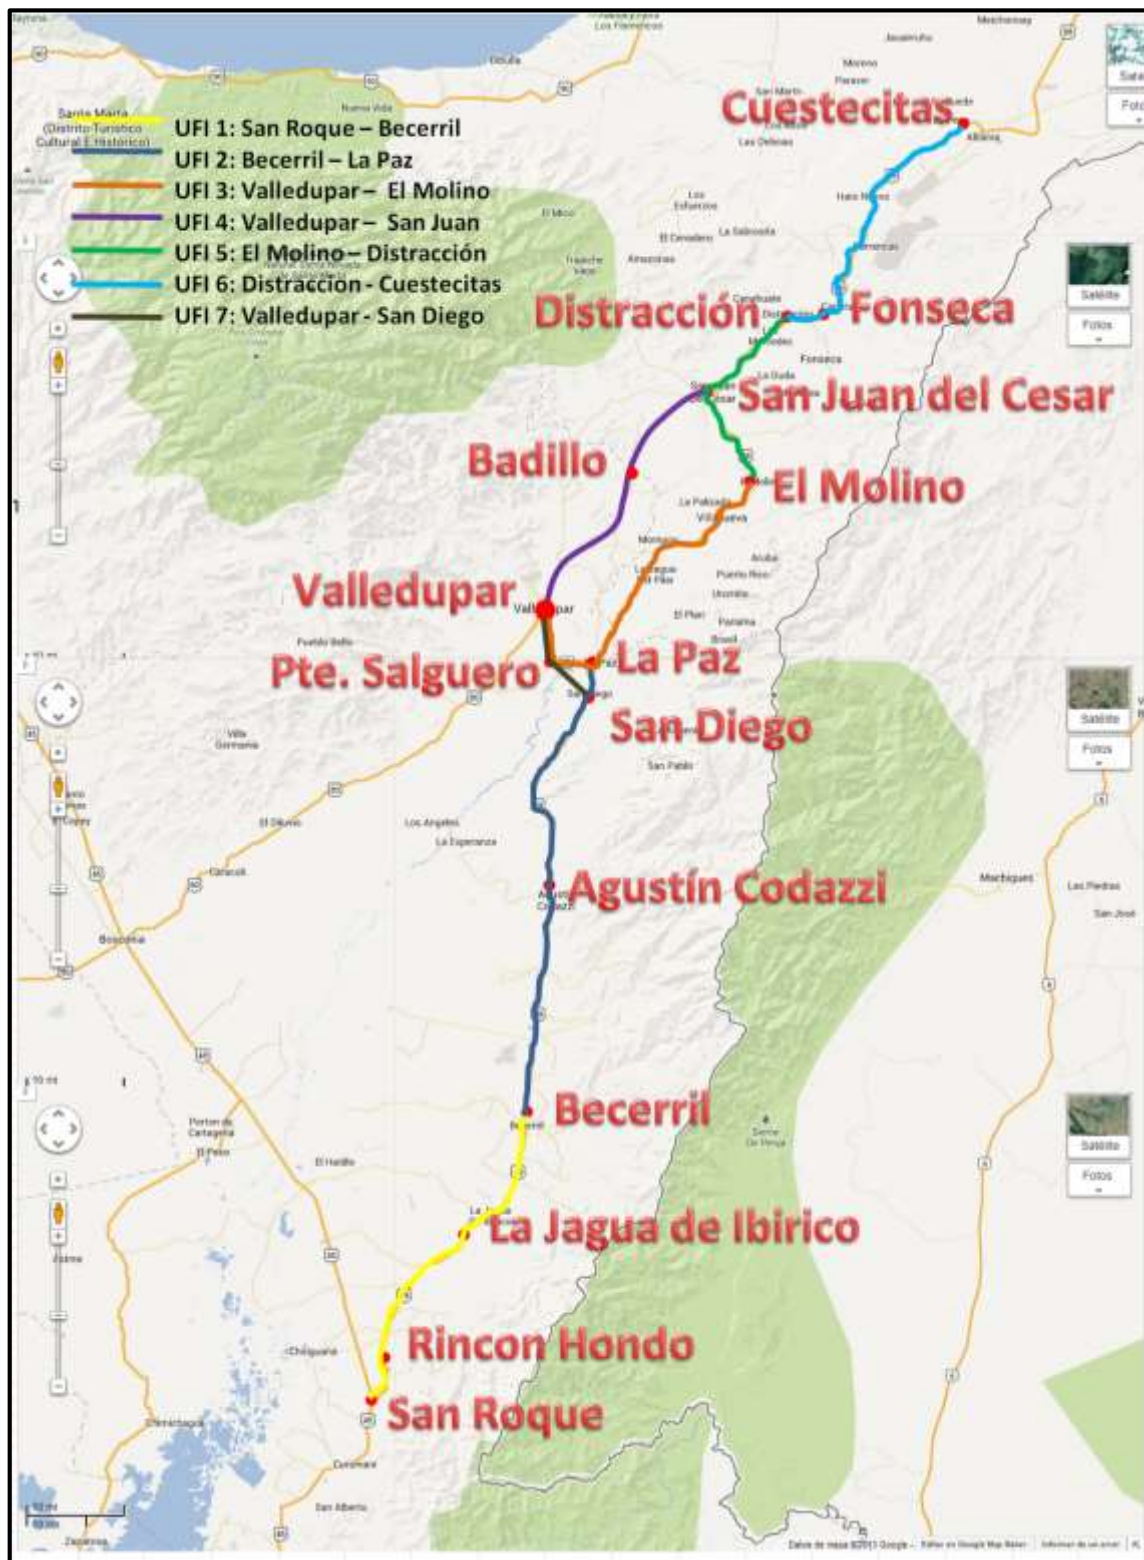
UFI 1: San Roque – Becerril
UFI 2: Becerril – La Paz
UFI 3: Valledupar – El Molino
UFI 4: Valledupar – San Juan
UFI 5: El Molino – Distracción
UFI 6: Distracción - Cuestecitas
UFI 7: Valledupar - San Diego

Cuestecitas
Distracción
Fonseca
San Juan del Cesar
Badillo
El Molino
Valledupar
Pte. Salguero
La Paz
San Diego
Agustín Codazzi
Becerril
La Jagua de Ibirico
Rincon Hondo
San Roque

Satélite
Fotos
Satélite
Fotos
Satélite
Fotos